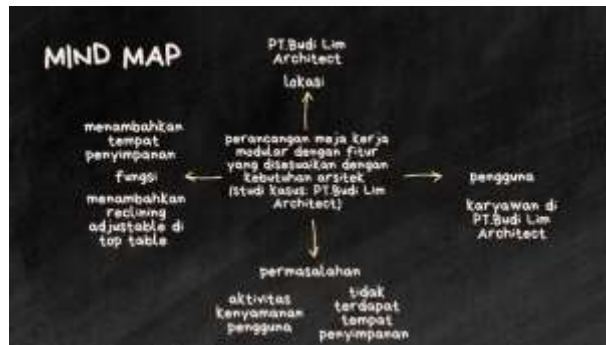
MIND MAP

PT.Budi Lim Architect

lokasi

menambahkan tempat penyimpanan

fungsi

menambahkan reclining adjustable di top table

perancangan meja kerja modular dengan fitur yang disesuaikan dengan kebutuhan arsitek (studi kasus: PT.Budi Lim Architect)

pengguna

karyawan di PT.Budi Lim Architect

permasalahan

aktivitas kenyamanan pengguna

tidak terdapat tempat penyimpanan